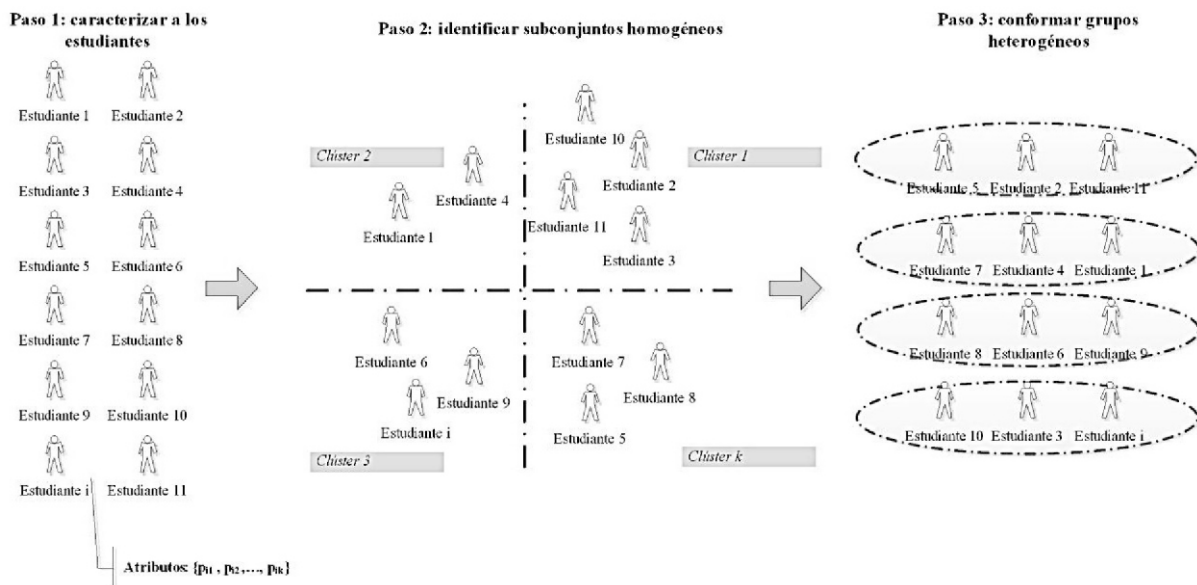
Paso 1: caracterizar a los estudiantes

Estudiante 1 Estudiante 2

Estudiante 3 Estudiante 4

Estudiante 5 Estudiante 6

Estudiante 7 Estudiante 8

Estudiante 9 Estudiante 10

Estudiante i Estudiante 11

Atributos: $\{p_{i1}, p_{i2}, \ldots, p_{ik}\}$

Paso 2: identificar subconjuntos homogéneos

Clúster 2

Estudiante 4

Estudiante 1

Estudiante 10

Clúster 1

Estudiante 2

Estudiante 11

Estudiante 3

Estudiante 6

Estudiante 9

Estudiante i

Estudiante 7

Estudiante 8

Estudiante 5

Clúster 3

Clúster k

Paso 3: conformar grupos heterogéneos

Estudiante 5 Estudiante 2 Estudiante 11

Estudiante 7 Estudiante 4 Estudiante 1

Estudiante 8 Estudiante 6 Estudiante 9

Estudiante 10 Estudiante 3 Estudiante i